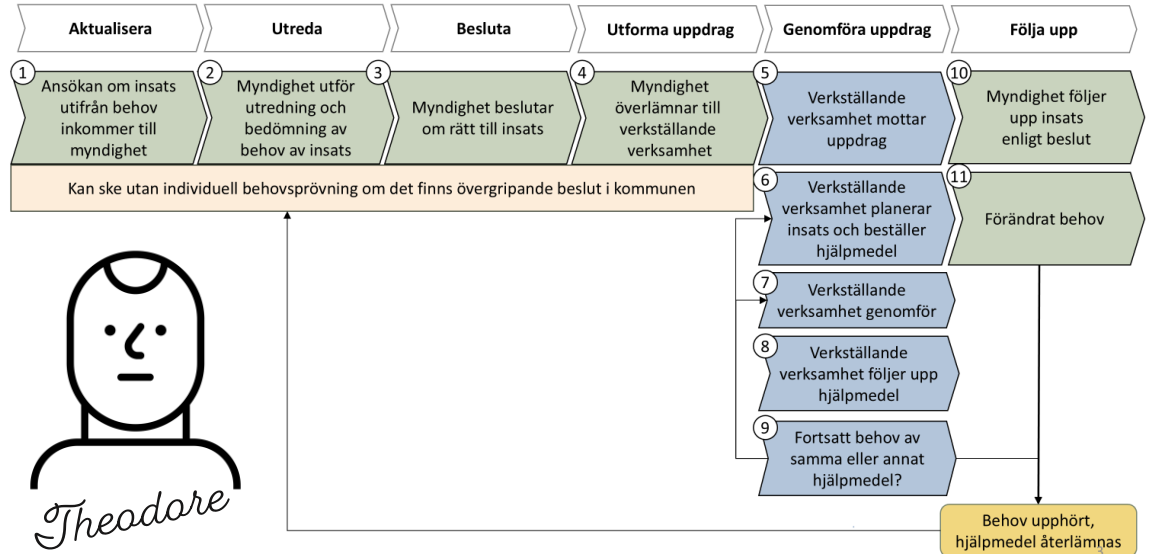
Aktualisera

Utreda

Besluta

Utforma uppdrag

Genomföra uppdrag

Följa upp

1 Ansökan om insats utifrån behov inkommer till myndighet

2 Myndighet utför utredning och bedömning av behov av insats

3 Myndighet beslutar om rätt till insats

4 Myndighet överlämnar till verkställande verksamhet

5 Verkställande verksamhet mottar uppdrag

10 Myndighet följer upp insats enligt beslut

Kan ske utan individuell behovsprövning om det finns övergripande beslut i kommunen

6 Verkställande verksamhet planerar insats och beställer hjälpmedel

11 Förändrat behov

7 Verkställande verksamhet genomför

8 Verkställande verksamhet följer upp hjälpmedel

9 Fortsatt behov av samma eller annat hjälpmedel?

Theodore

Behov upphört, hjälpmedel återlämnas